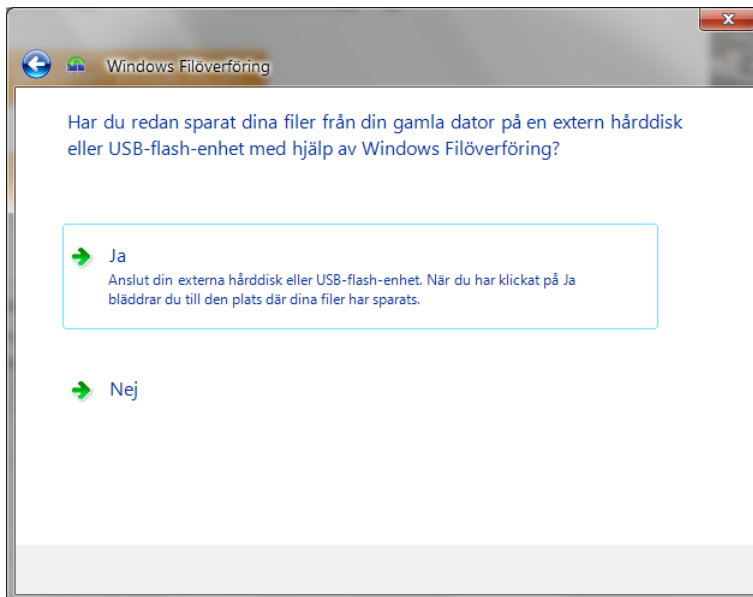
Windows Filöverföring

Har du redan sparat dina filer från din gamla dator på en extern hårddisk eller USB-flash-enhet med hjälp av Windows Filöverföring?

Ja

Anslut din externa hårddisk eller USB-flash-enhet. När du har klickat på Ja bläddrar du till den plats där dina filer har sparats.

Nej